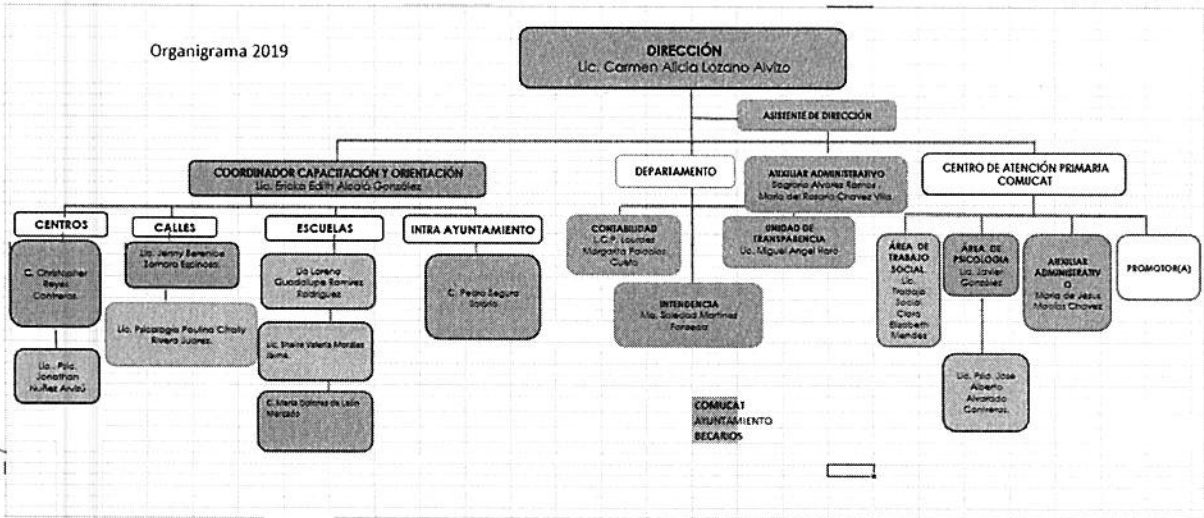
Organigrama 2019

DIRECCIÓN
Lic. Carmen Alicia Lozano Alvizo

ASISTENTE DE DIRECCIÓN

COORDINADOR CAPACITACIÓN Y ORIENTACIÓN
Lic. Ericka Edith Alcalá González

DEPARTAMENTO

AUXILIAR ADMINISTRATIVO
Sagrario Alvarez Ramos
María del Rosario Chavez Villa

CENTRO DE ATENCIÓN PRIMARIA COMUCAT

CENTROS

CALLES

ESCUELAS

INTRA AYUNTAMIENTO

C. Christopher Reyes Contreras

Lic. Psic. Jonathan Nuñez Anzu

Lic. Jenny Berenice Zamora Espinosa

Lic. Psicologia Paulina Citlally Rivera Juarez.

Lic Lorena Guadalupe Ramirez Rodriguez

Lic. Sharis Valeria Morales Jaime.

C. Maria Dolores de León Mercado

C. Pedro Segura Sairo

CONTABILIDAD
L.C.P. Lourdes Margarita Rosales Cueto

UNIDAD DE TRANSPARENCIA
Lic. Miguel Angel Haro

INTENDENCIA
Ma. Soledad Martinez Fonseca

ÁREA DE TRABAJO SOCIAL
Lic. Trabajo Social Clara Elizabeth Mendez

ÁREA DE PSICOLOGIA
Lic. Javier Gonzalez

AUXILIAR ADMINISTRATIVO
María de Jesús Morales Chavez

PROMOTOR(A)

Lic. Psic. José Alberto Alvarado Contreras.

COMUCAT
AYUNTAMIENTO
BECARIOS